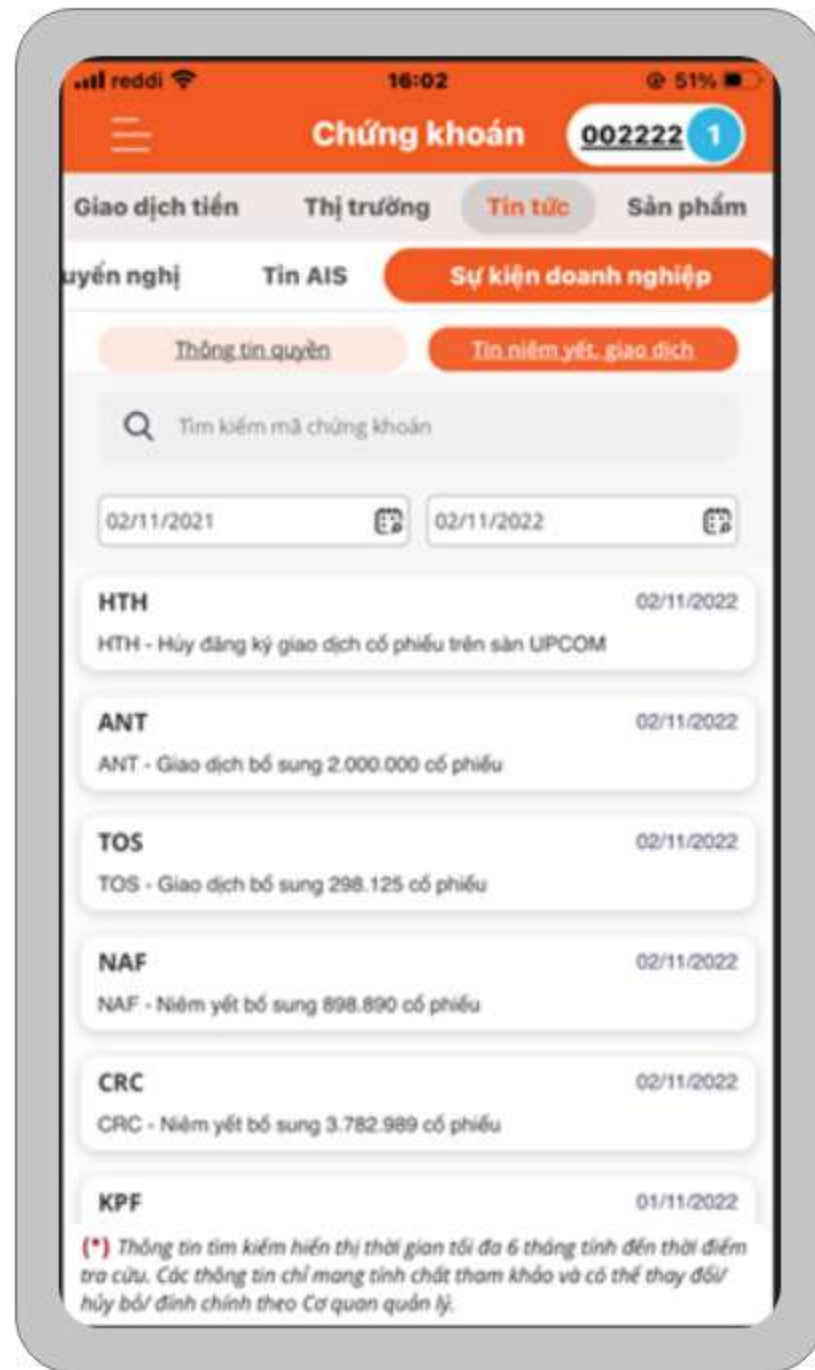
reddi 16:02 51%

Chứng khoán 002222 1

Giao dịch tiền Thị trường Tin tức Sản phẩm

uyến nghị Tin AIS Sự kiện doanh nghiệp

Thông tin quyền Tin niêm yết, giao dịch

Tìm kiếm mã chứng khoán

02/11/2021 02/11/2022

HTH 02/11/2022
HTH - Hủy đăng ký giao dịch cổ phiếu trên sàn UPCOM

ANT 02/11/2022
ANT - Giao dịch bổ sung 2.000.000 cổ phiếu

TOS 02/11/2022
TOS - Giao dịch bổ sung 298.125 cổ phiếu

NAF 02/11/2022
NAF - Niêm yết bổ sung 898.890 cổ phiếu

CRC 02/11/2022
CRC - Niêm yết bổ sung 3.782.989 cổ phiếu

KPF 01/11/2022

(*) Thông tin tìm kiếm hiển thị thời gian tối đa 6 tháng tính đến thời điểm tra cứu. Các thông tin chỉ mang tính chất tham khảo và có thể thay đổi/ hủy bỏ/ đính chính theo Cơ quan quản lý.